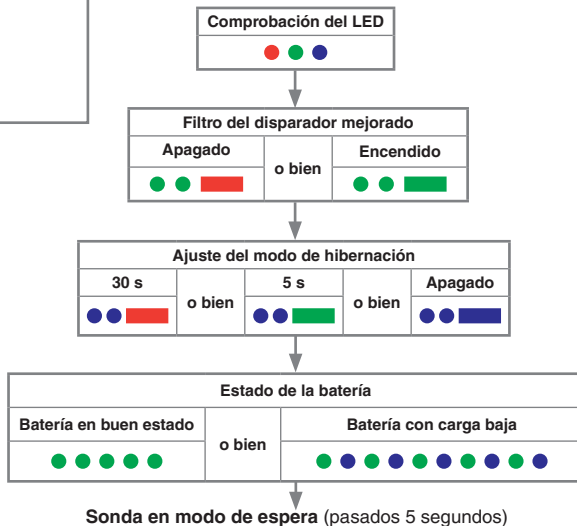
Comprobación del LED

Filtro del disparador mejorado

| Apagado | o bien | Encendido |
|---|---|---|

Ajuste del modo de hibernación

| 30 s | o bien | 5 s | o bien | Apagado |
|---|---|---|---|---|

Estado de la batería

| Batería en buen estado | o bien | Batería con carga baja |
|---|---|---|

**Sonda en modo de espera** (pasados 5 segundos)